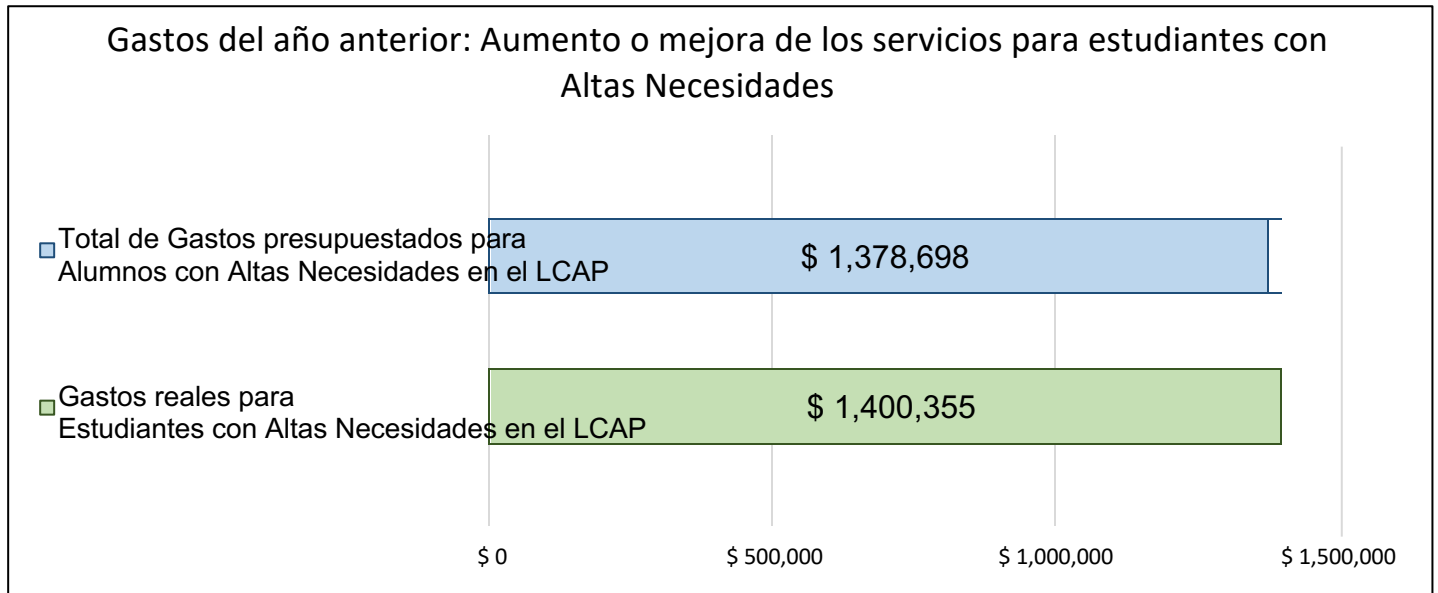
Gastos del año anterior: Aumento o mejora de los servicios para estudiantes con Altas Necesidades

Total de Gastos presupuestados para Alumnos con Altas Necesidades en el LCAP

$ 1,378,698

Gastos reales para Estudiantes con Altas Necesidades en el LCAP

$ 1,400,355

$ 0
$ 500,000
$ 1,000,000
$ 1,500,000